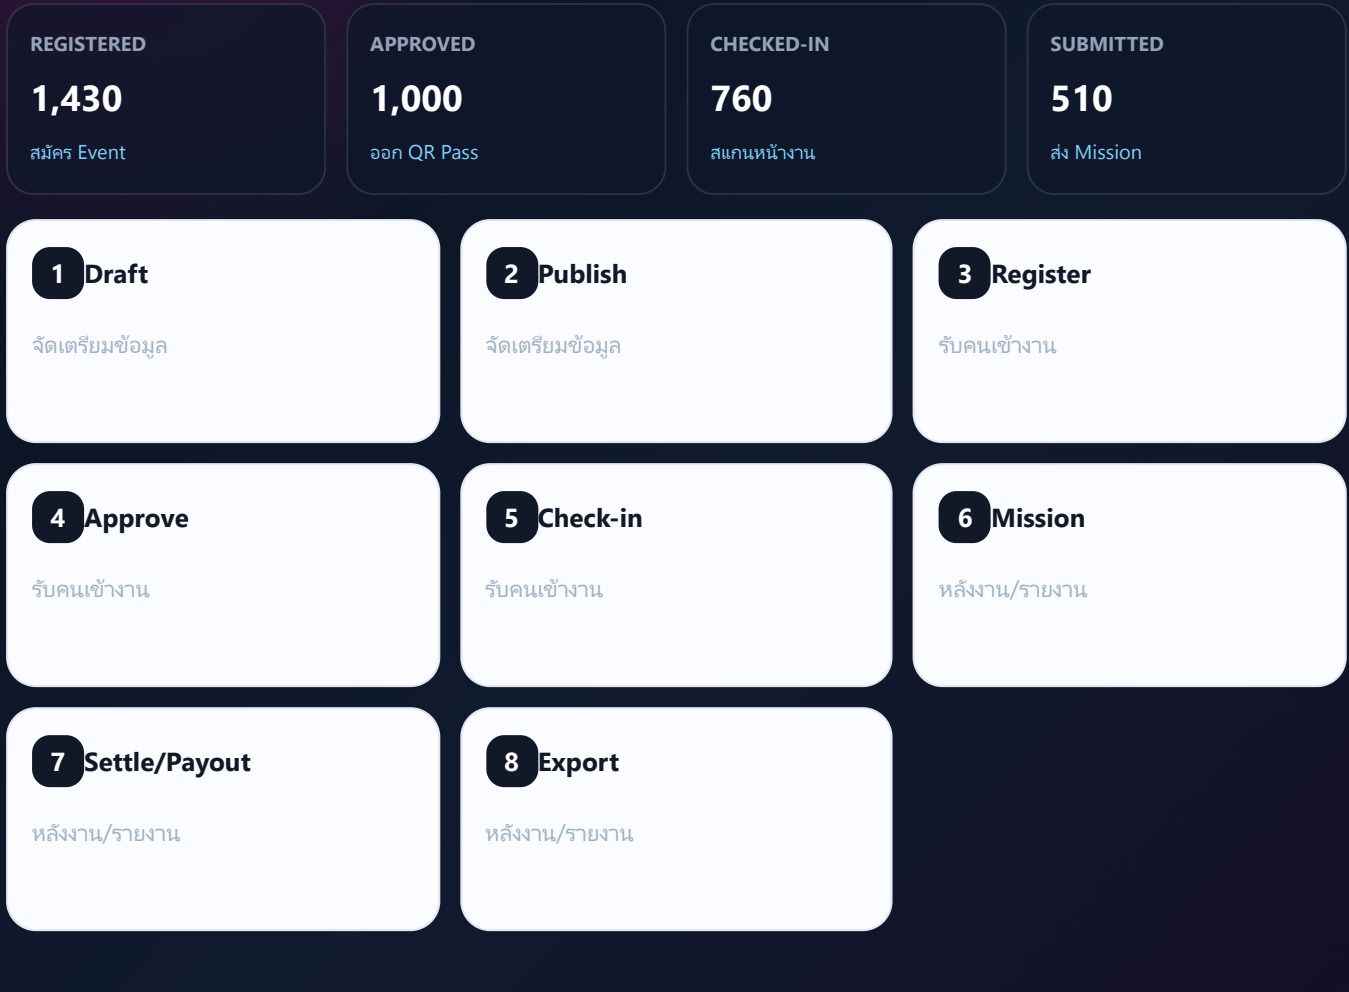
REGISTERED
1,430
สมัคร Event

APPROVED
1,000
ออก QR Pass

CHECKED-IN
760
สแกนหน้างาน

SUBMITTED
510
ส่ง Mission

1 Draft
จัดเตรียมข้อมูล

2 Publish
จัดเตรียมข้อมูล

3 Register
รับคนเข้างาน

4 Approve
รับคนเข้างาน

5 Check-in
รับคนเข้างาน

6 Mission
หลังงาน/รายงาน

7 Settle/Payout
หลังงาน/รายงาน

8 Export
หลังงาน/รายงาน